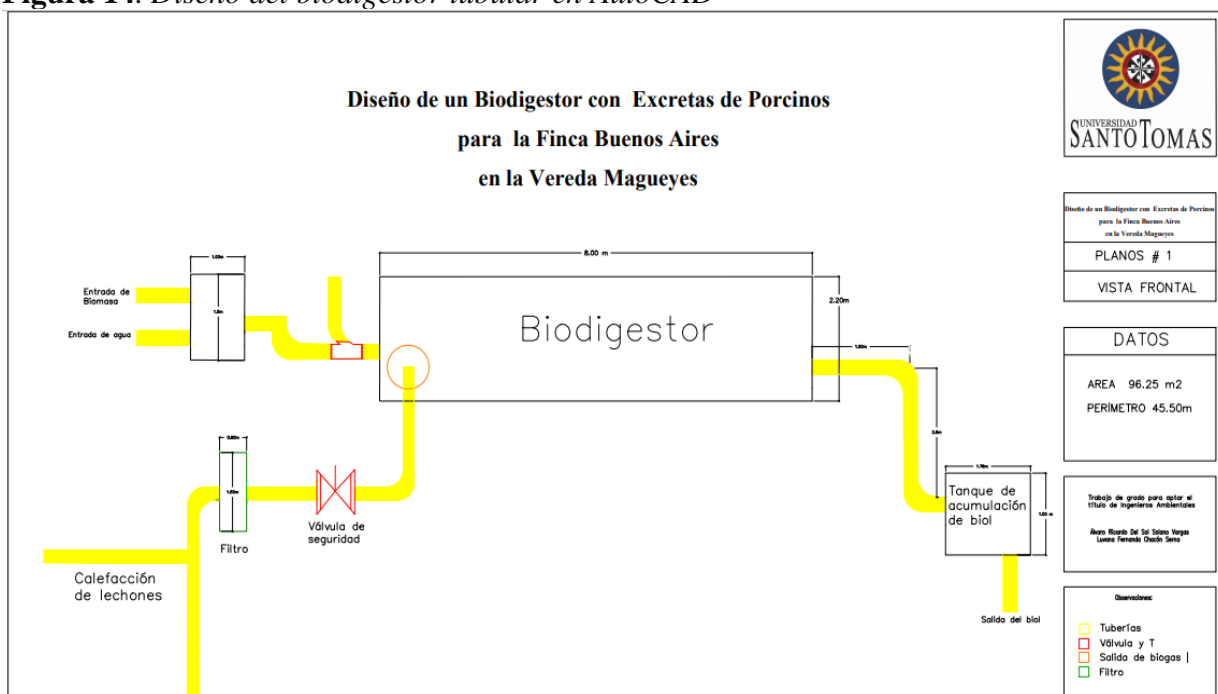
Figura 14. Diseño del biodigestor tubular en AutoCAD

Diseño de un Biodigestor con Excretas de Porcinos
para la Finca Buenos Aires
en la Vereda Magueyes

UNIVERSIDAD SANTO TOMAS

Diseño de un Biodigestor con Excretas de Porcinos para la Finca Buenos Aires en la Vereda Magueyes

PLANOS # 1

VISTA FRONTAL

DATOS

AREA 96.25 m2

PERÍMETRO 45.50m

Trabajo de grado para optar el título de Ingenieros Ambientales

Álvaro Ricardo Del Sol Salamo Vargas
Luvana Fernanda Chacón Serna

Observaciones:

Tuberías
Válvula y T
Salida de blogas |
Filtro

1.00m

Entrada de Biomasa

1.20m

Entrada de agua

8.00 m

Biodigestor

2.20m

1.00m

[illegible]

0.60m

1.50m

Filtro

Válvula de seguridad

1.70m

Tanque de acumulación de biol

1.00 m

Salida del biol

Calefacción de lechones